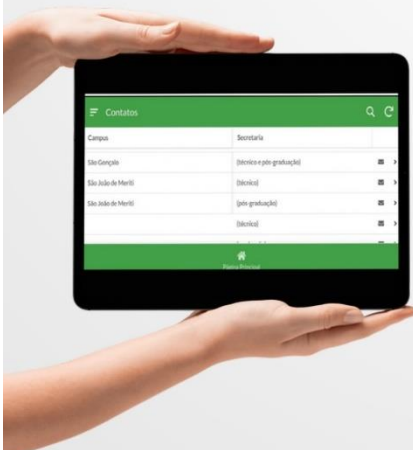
Contatos

| Campus | Secretaria |
|---|---|
| São Gonçalo | (técnico e pós graduação) |
| São João de Meriti | (técnico) |
| São João de Meriti | (pós graduação) |
| | (técnico) |
| | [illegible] |

Página Principal